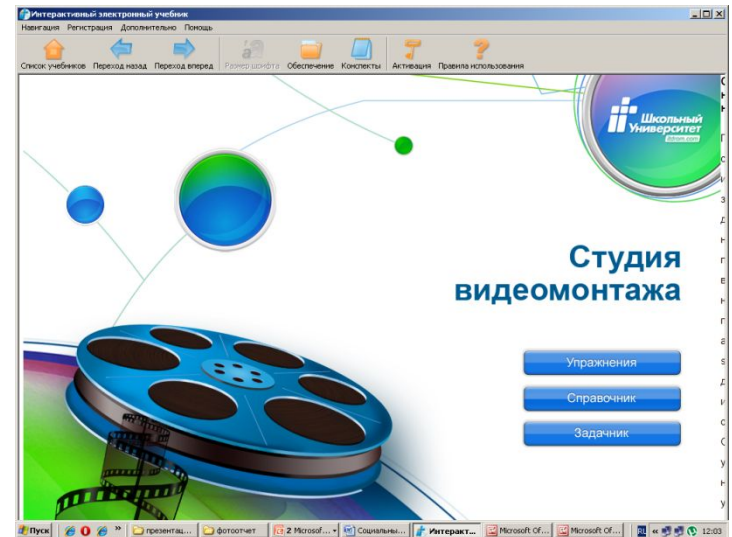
Интерактивный электронный учебник

Навигация Регистрация Дополнительно Помощь

Список учебников Переход назад Переход вперед Размер шрифта Обеспечение Конспекты Активация Правила использования

Школьный Университет

Студия видеомонтажа

Упражнения

Справочник

Задачник

Пуск

презентац...

фотоотчет

2 Microsof...

Социальны...

Интеракт...

Microsoft Of...

Microsoft Of...

12:03